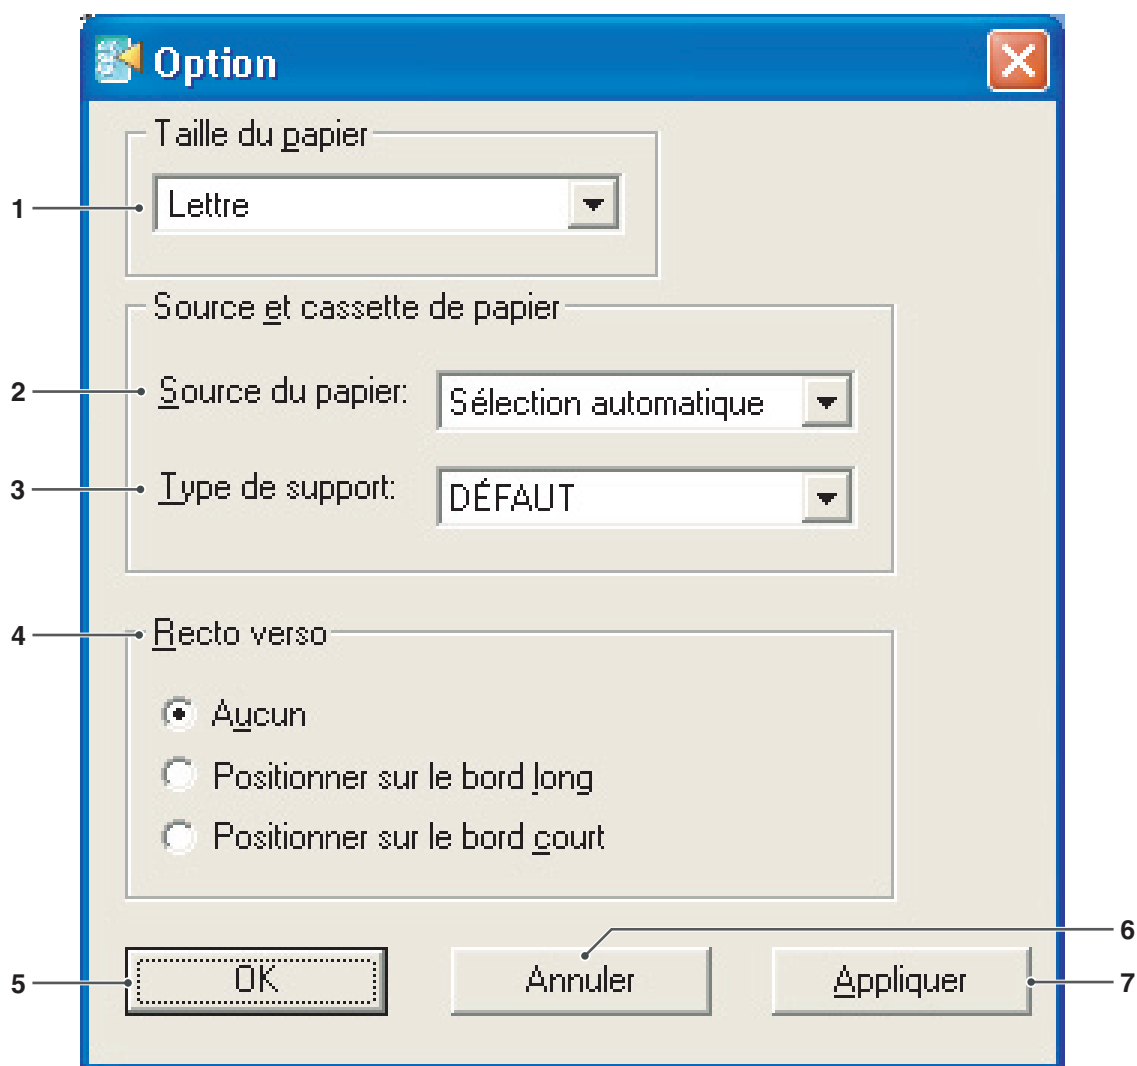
Option

Taille du papier

1 Lettre

Source et cassette de papier

2 Source du papier: Sélection automatique

3 Type de support: DÉFAUT

4 Recto verso

Aucun

Positionner sur le bord long

Positionner sur le bord court

6

5 OK

Annuler

Appliquer 7